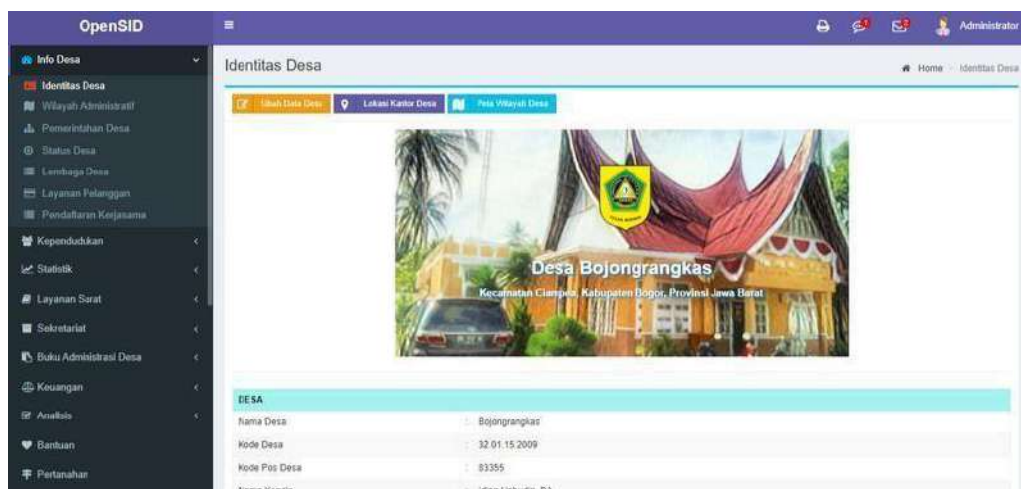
OpenSID

Administrator

Info Desa
Identitas Desa
Wilayah Administratif
Pemerintahan Desa
Status Desa
Lembaga Desa
Layanan Pelanggan
Pendaftaran Kerjasama
Kependudukan
Statistik
Layanan Surat
Sekretariat
Buku Administrasi Desa
Keuangan
Analisis
Bantuan
Pertanahan

Identitas Desa

Home > Identitas Desa

Ubah Data Desa
Lokasi Kantor Desa
Peta Wilayah Desa

Desa Bojongrangkas
Kecamatan Ciampea, Kabupaten Bogor, Provinsi Jawa Barat

DESA

| | |
|---|---|
| Nama Desa | : Bojongrangkas |
| Kode Desa | : 32.01.15.2009 |
| Kode Pos Desa | : 83355 |
| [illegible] | : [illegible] |